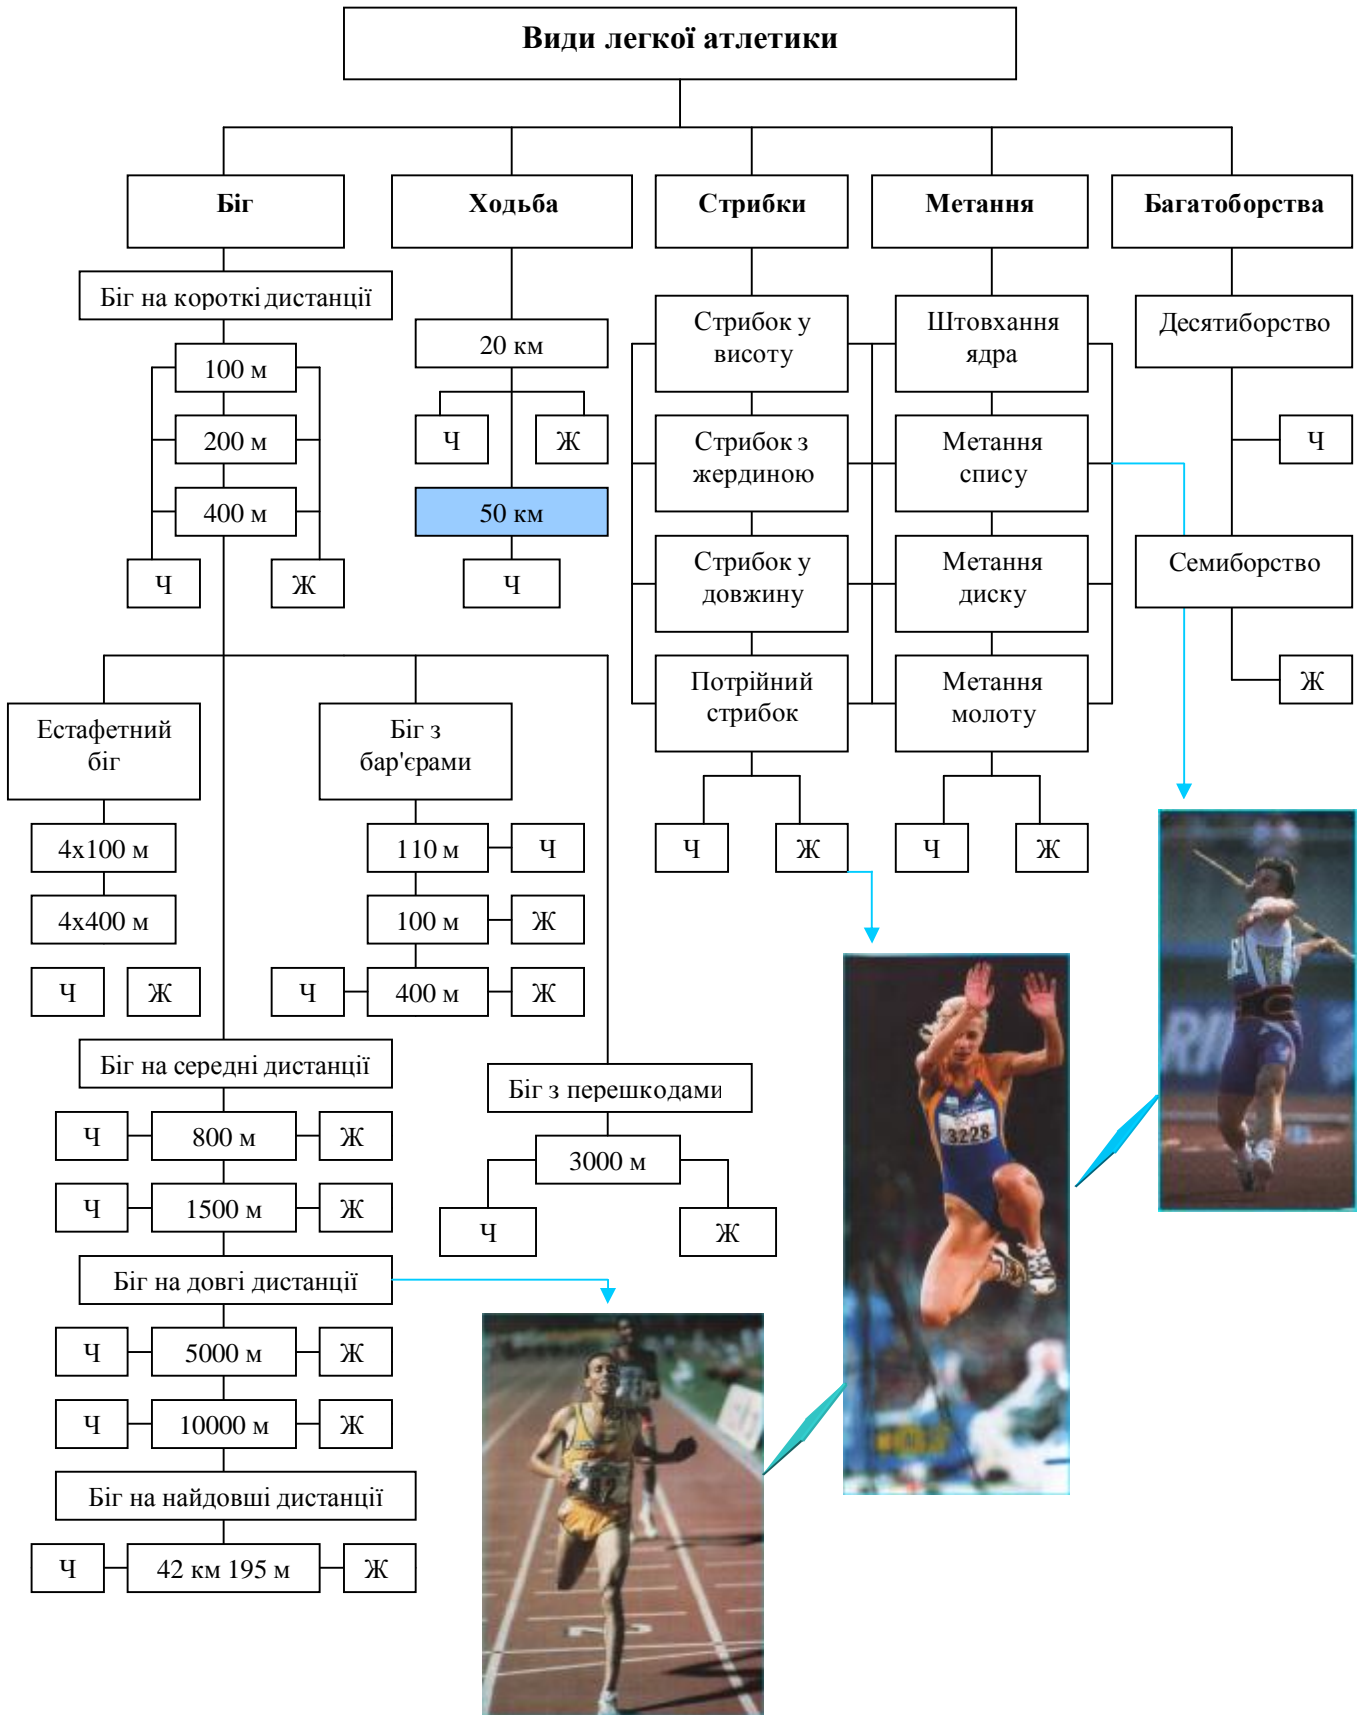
Види легкої атлетики

Біг

Ходьба

Стрибки

Метання

Багатоборства

Біг на короткі дистанції

100 м

200 м

400 м

Ч

Ж

20 км

Ч

Ж

50 км

Ч

Стрибок у висоту

Стрибок з жердиною

Стрибок у довжину

Потрійний стрибок

Ч

Ж

Штовхання ядра

Метання спису

Метання диску

Метання молоту

Ч

Ж

Десятиборство

Ч

Семиборство

Ж

Естафетний біг

4х100 м

4х400 м

Ч

Ж

Біг з бар'єрами

110 м

Ч

100 м

Ж

Ч

400 м

Ж

Біг на середні дистанції

Ч

800 м

Ж

Ч

1500 м

Ж

Біг з перешкодами

3000 м

Ч

Ж

Біг на довгі дистанції

Ч

5000 м

Ж

Ч

10000 м

Ж

Біг на найдовші дистанції

Ч

42 км 195 м

Ж

3228